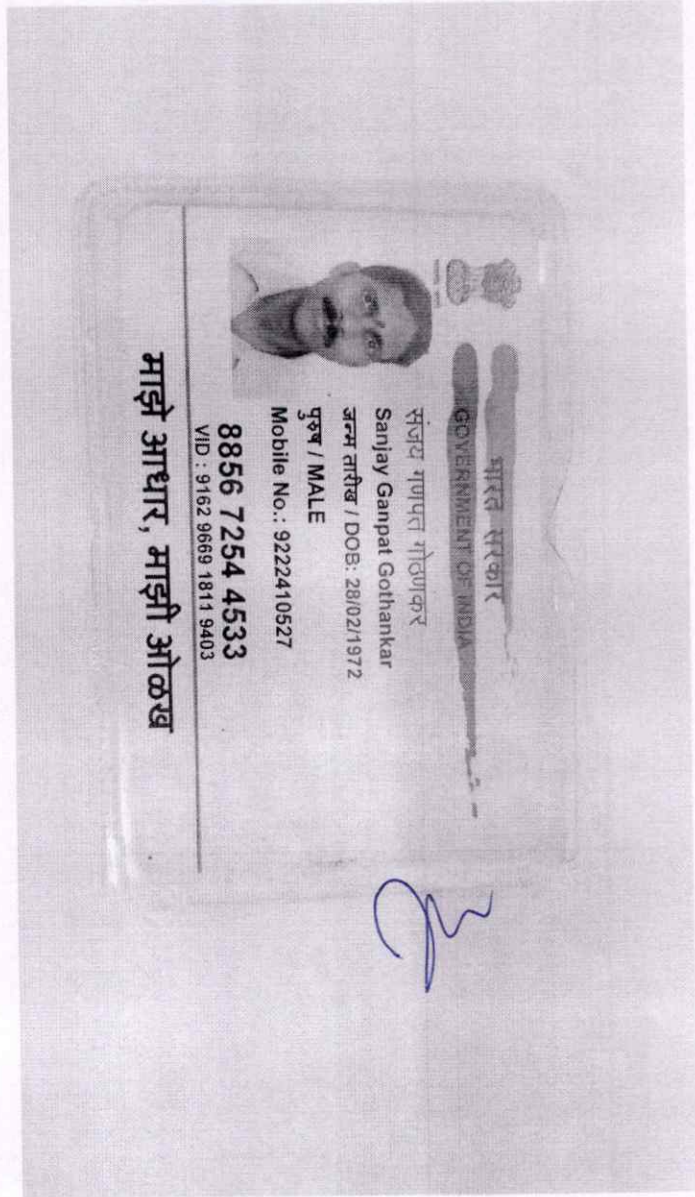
भारत सरकार
GOVERNMENT OF INDIA

संजय गणपत गोठणकर
Sanjay Ganpat Gothankar
जन्म तारीख / DOB: 28/02/1972
पुरुष / MALE
Mobile No.: 9222410527

8856 7254 4533
VID : 9162 9669 1811 9403

माझे आधार, माझी ओळख